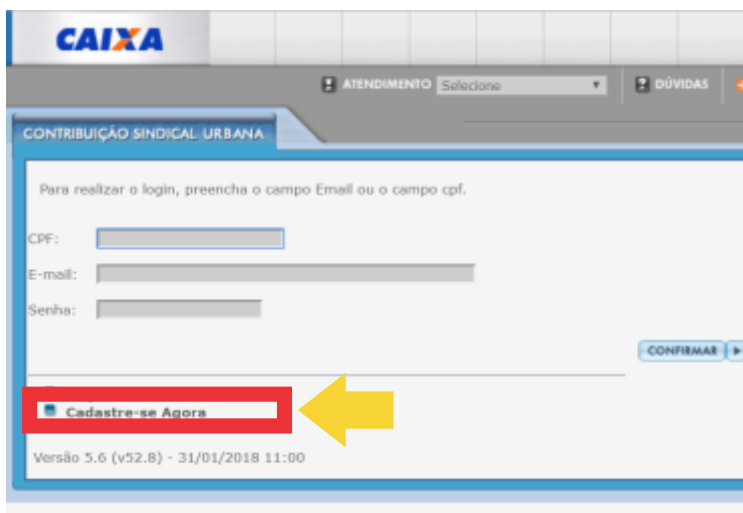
CAIXA

ATENDIMENTO Selecione

DÚVIDAS

CONTRIBUIÇÃO SINDICAL URBANA

Para realizar o login, preencha o campo Email ou o campo cpf.

CPF:

E-mail:

Senha:

CONFIRMAR

Cadastre-se Agora

Versão 5.6 (v52.8) - 31/01/2018 11:00